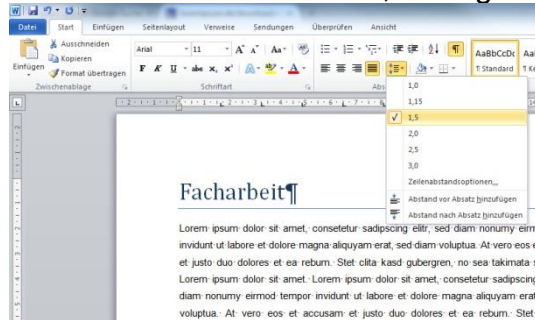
Datei Start Einfügen Seitenlayout Verweise Sendungen Überprüfen Ansicht

Einfügen
Ausschneiden
Kopieren
Format übertragen
Zwischenablage

Arial 11 A A Aa
F K U abc x, x² A ab A
Schriftart

Abs

AaBbCcDc
¶ Standard

1,0
1,15
✓ 1,5
2,0
2,5
3,0
Zeilenabstandsoptionen...
Abstand vor Absatz hinzufügen
Abstand nach Absatz hinzufügen

Facharbeit¶

Lorem ipsum dolor sit amet, consetetur sadipscing elitr, sed diam nonumy eirm invidunt ut labore et dolore magna aliquyam erat, sed diam voluptua. At vero eos e et justo duo dolores et ea rebum. Stet clita kasd gubergren, no sea takimata s Lorem ipsum dolor sit amet. Lorem ipsum dolor sit amet, consetetur sadipscing diam nonumy eirmod tempor invidunt ut labore et dolore magna aliquyam era voluptua. At vero eos et accusam et justo duo dolores et ea rebum. Stet